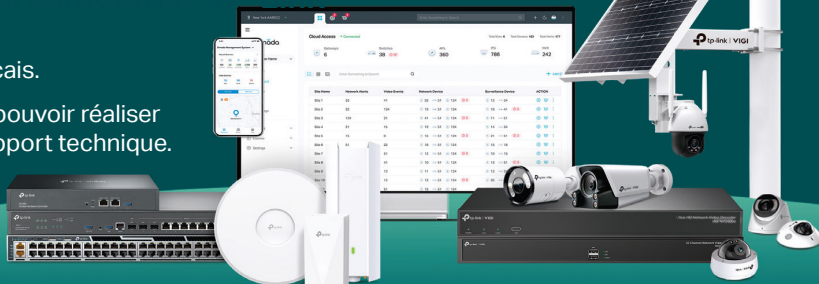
cais.

pouvoir réaliser
pport technique.

Cloud Access

Gateways
6

Switches
38

APs
360

IPC
786

NVR
242

| Site Name | Network Alerts | Video Events | Network Device | Surveillance Device | ACTION |
|---|---|---|---|---|---|
| Site 1 | 22 | 11 | | | |
| Site 2 | 32 | 124 | | | |
| Site 3 | 124 | 31 | | | |
| Site 4 | 51 | 13 | | | |
| Site 5 | 14 | 8 | | | |
| Site 6 | 51 | 30 | | | |
| Site 7 | 31 | 57 | | | |
| Site 8 | 51 | 41 | | | |
| Site 9 | | 72 | | | |

Settings

tp-link | VIGI

tp-link | VIGI